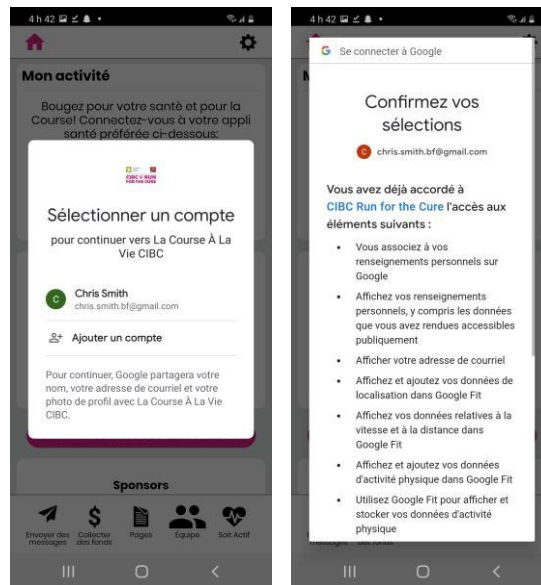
4 h 42

Mon activité

Bougez pour votre santé et pour la Course! Connectez-vous à votre appli santé préférée ci-dessous:

CIBC RUN FOR THE CURE

Sélectionner un compte

pour continuer vers La Course À La Vie CIBC

C Chris Smith
chris.smith.bf@gmail.com

Ajouter un compte

Pour continuer, Google partagera votre nom, votre adresse de courriel et votre photo de profil avec La Course À La Vie CIBC.

Sponsors

Envoyer des messages | Collecter des fonds | Pages | Équipe | Soit Actif

4 h 42

G Se connecter à Google

Confirmez vos sélections

C chris.smith.bf@gmail.com

Vous avez déjà accordé à CIBC Run for the Cure l'accès aux éléments suivants :

- Vous associez à vos renseignements personnels sur Google
- Affichez vos renseignements personnels, y compris les données que vous avez rendues accessibles publiquement
- Afficher votre adresse de courriel
- Affichez et ajoutez vos données de localisation dans Google Fit
- Affichez vos données relatives à la vitesse et à la distance dans Google Fit
- Affichez et ajoutez vos données d'activité physique dans Google Fit
- Utilisez Google Fit pour afficher et stocker vos données d'activité physique

messages des fonds